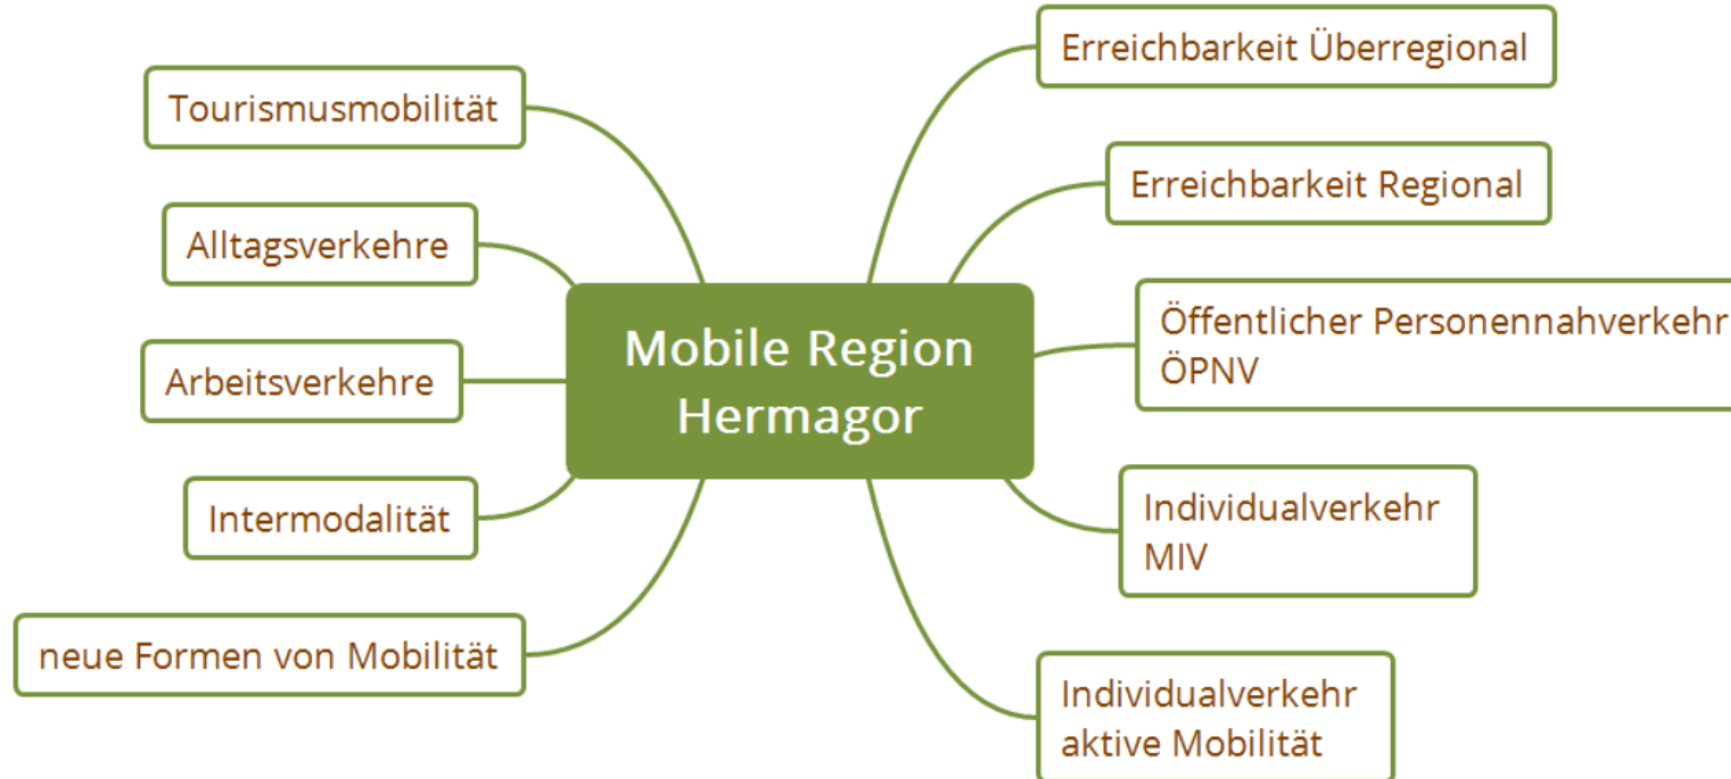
Mobile Region Hermagor

Tourismusmobilität

Alltagsverkehre

Arbeitsverkehre

Intermodalität

neue Formen von Mobilität

Erreichbarkeit Überregional

Erreichbarkeit Regional

Öffentlicher Personennahverkehr
ÖPNV

Individualverkehr
MIV

Individualverkehr
aktive Mobilität